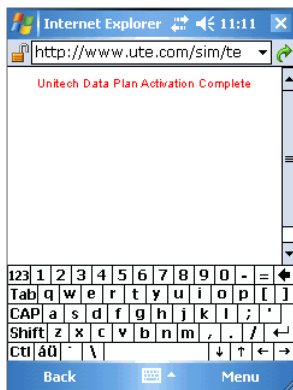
Internet Explorer 11:11

http://www.ute.com/sim/te

Unitech Data Plan Activation Complete

123 1 2 3 4 5 6 7 8 9 0 - =
Tab q w e r t y u i o p [ ]
CAP a s d f g h j k l ; '
Shift z x c v b n m , . /
Ctl áü ` \

Back Menu